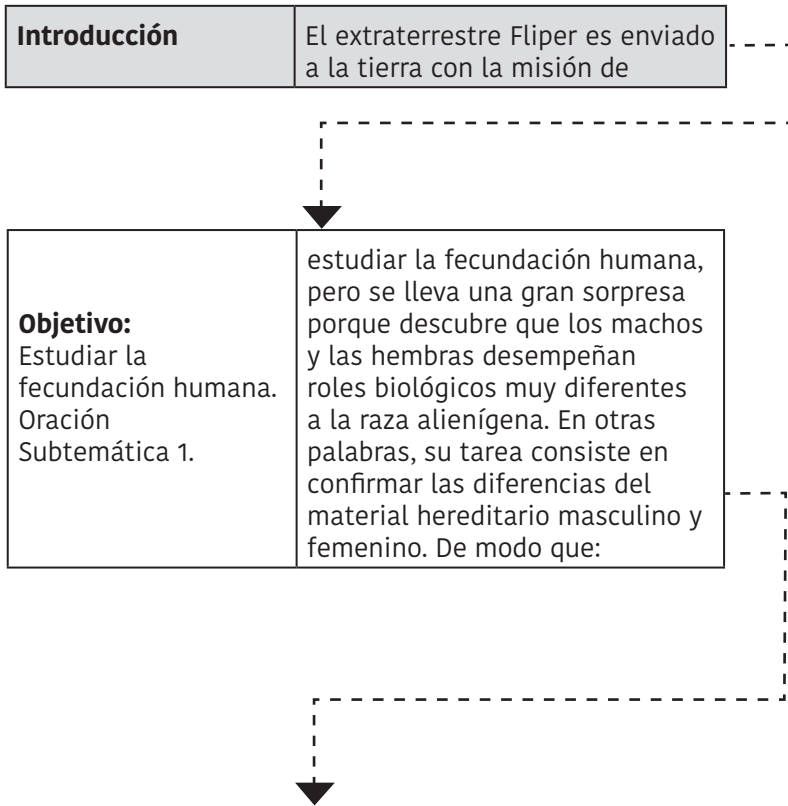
| Introducción | El extraterrestre Fliper es enviado a la tierra con la misión de |
|---|---|

| **Objetivo:** Estudiar la fecundación humana. Oración Subtemática 1. | estudiar la fecundación humana, pero se lleva una gran sorpresa porque descubre que los machos y las hembras desempeñan roles biológicos muy diferentes a la raza alienígena. En otras palabras, su tarea consiste en confirmar las diferencias del material hereditario masculino y femenino. De modo que: |
|---|---|